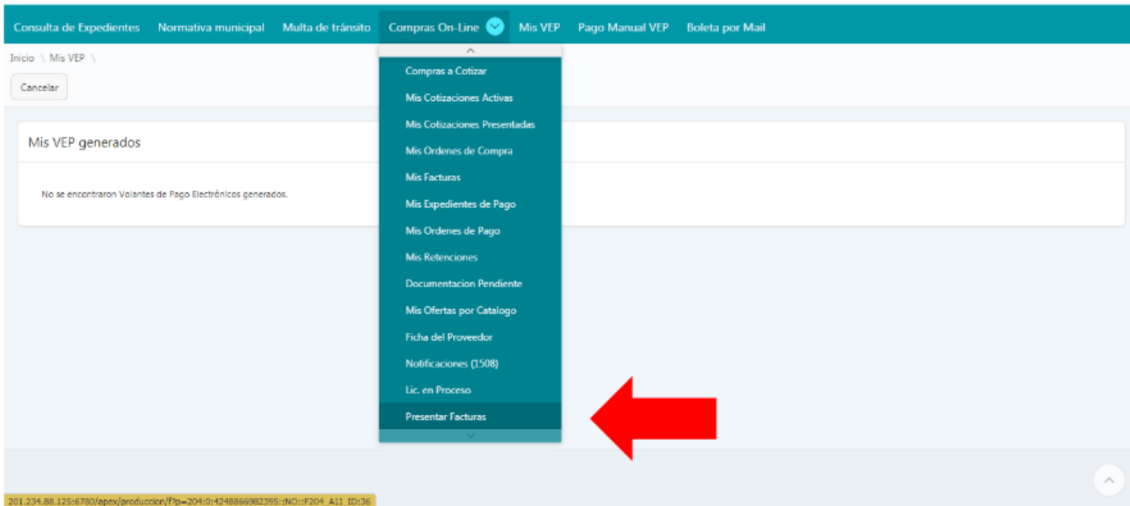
Consulta de Expedientes Normativa municipal Multa de tránsito Compras On-Line Mis VEP Pago Manual VEP Boleta por Mail

Inicio \ Mis VEP \

Cancelar

Mis VEP generados

No se encontraron Volantes de Pago Electrónicos generados.

Compras a Cotizar
Mis Cotizaciones Activas
Mis Cotizaciones Presentadas
Mis Ordenes de Compra
Mis Facturas
Mis Expedientes de Pago
Mis Ordenes de Pago
Mis Retenciones
Documentacion Pendiente
Mis Ofertas por Catalogo
Ficha del Proveedor
Notificaciones (1508)
Lic. en Proceso
Presentar Facturas

201.234.88.125:6780/apex/produccion/f?p=204:0:4248866982395::NO::F204_A11_ID:36